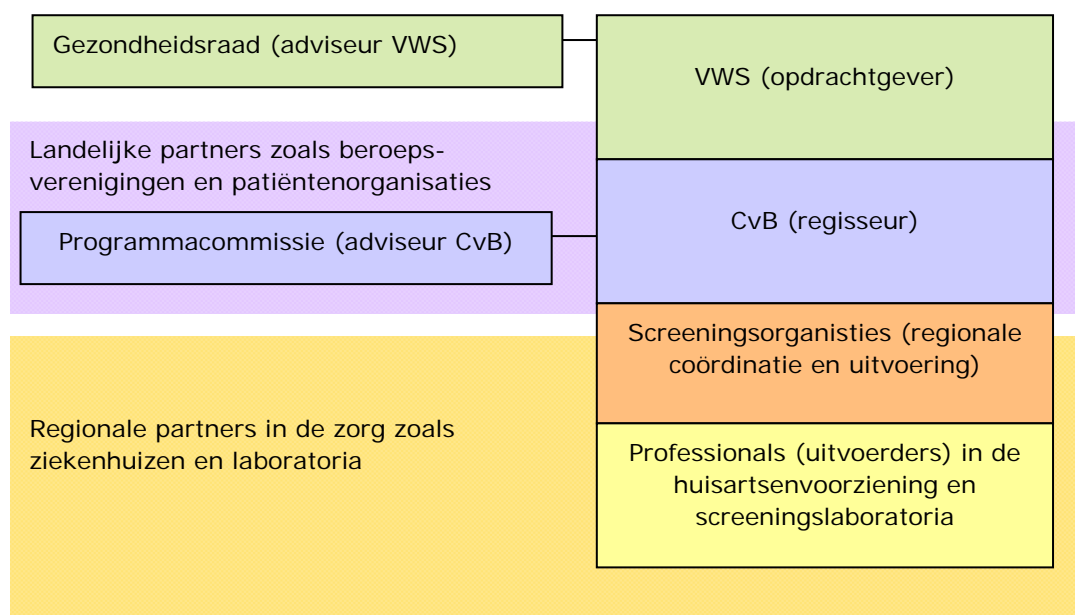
Gezondheidsraad (adviseur VWS)

VWS (opdrachtgever)

Landelijke partners zoals beroepsverenigingen en patiëntenorganisaties

Programmacommissie (adviseur CvB)

CvB (regisseur)

Screeningsorganisties (regionale coördinatie en uitvoering)

Regionale partners in de zorg zoals ziekenhuizen en laboratoria

Professionals (uitvoerders) in de huisartsenvoorziening en screeningslaboratoria